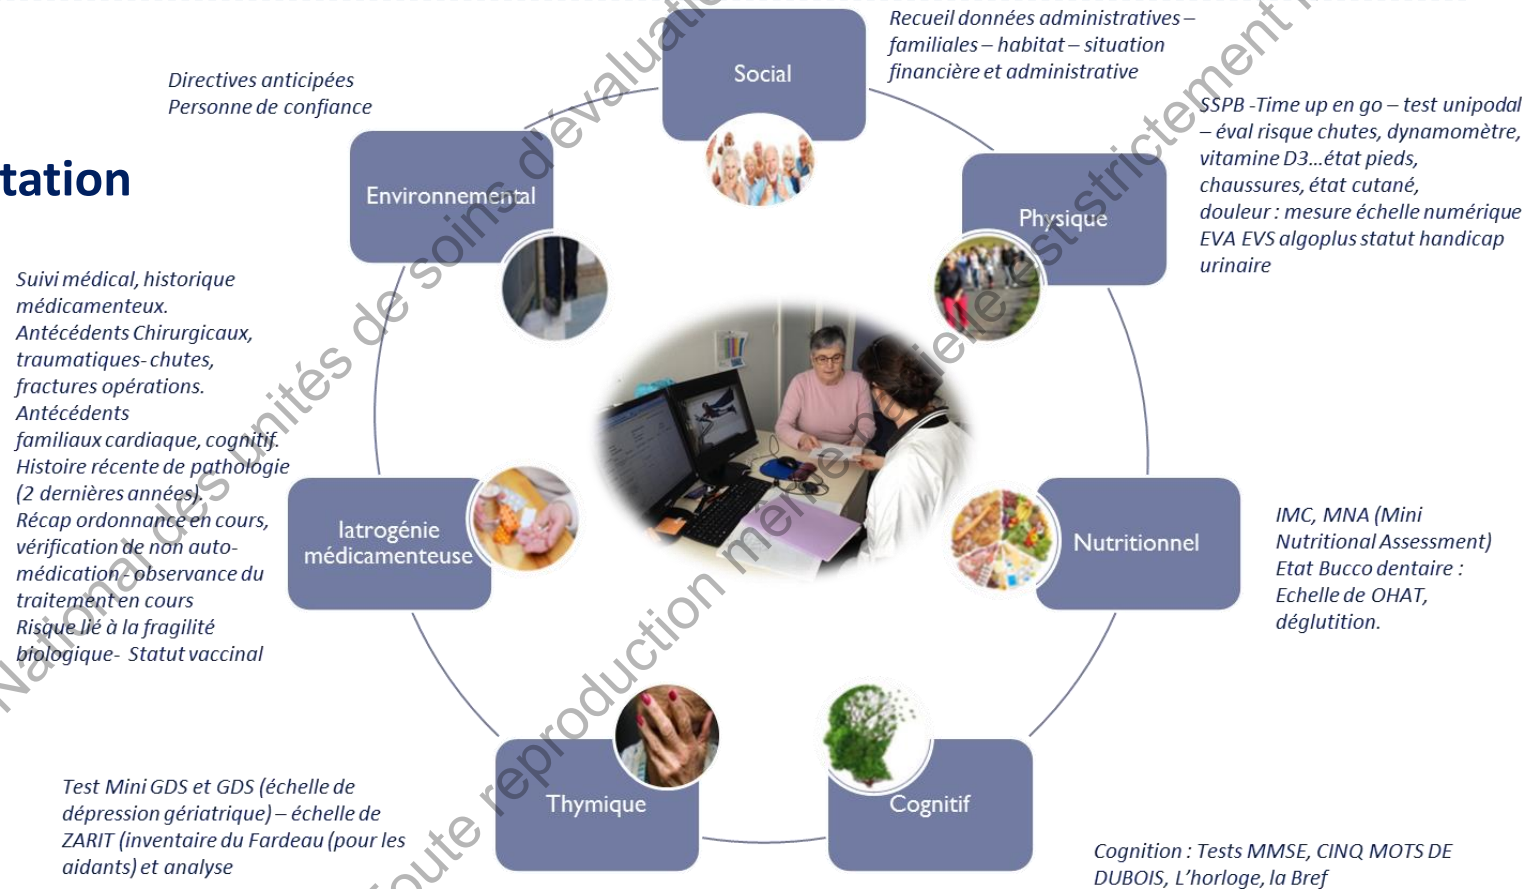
tation

Directives anticipées
Personne de confiance

Social

Recueil données administratives – familiales – habitat – situation financière et administrative

Environnemental

Physique

SSPB -Time up en go – test unipodal – éval risque chutes, dynamomètre, vitamine D3...état pieds, chaussures, état cutané, douleur : mesure échelle numérique EVA EVS algoplus statut handicap urinaire

Suivi médical, historique médicamenteux.
Antécédents Chirurgicaux, traumatiques- chutes, fractures opérations.
Antécédents familiaux cardiaque, cognitif.
Histoire récente de pathologie (2 dernières années).
Récap ordonnance en cours, vérification de non auto-médication, observance du traitement en cours
Risque lié à la fragilité biologique- Statut vaccinal

Iatrogénie médicamenteuse

Nutritionnel

IMC, MNA (Mini Nutritional Assessment)
Etat Bucco dentaire : Echelle de OHAT, déglutition.

Thymique

Cognitif

Test Mini GDS et GDS (échelle de dépression gériatrique) – échelle de ZARIT (inventaire du Fardeau (pour les aidants) et analyse

Cognition : Tests MMSE, CINQ MOTS DE DUBOIS, L'horloge, la Bref

National des unités de soins d'évaluatio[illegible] ... toute reproduction même partielle est strictement i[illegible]